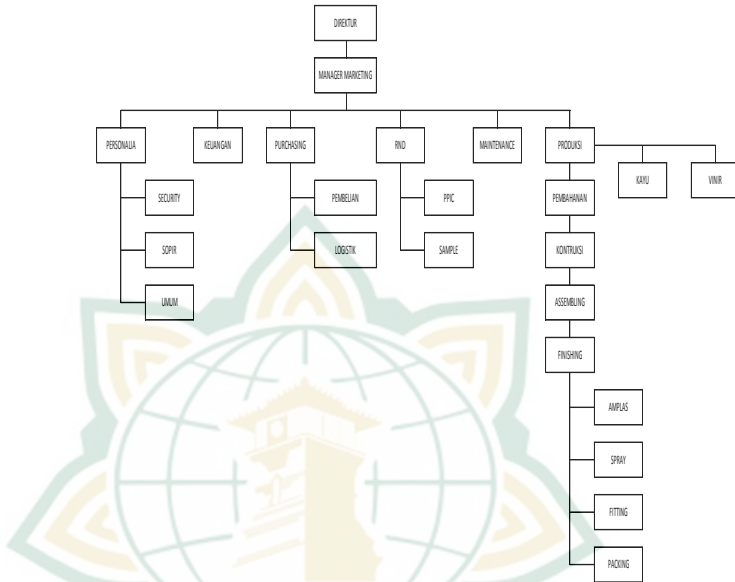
DIREKTUR

MANAGER MARKETING

PERSONALIA

KEUANGAN

PURCHASING

RND

MAINTENANCE

PRODUKSI

KAYU

VINIR

SECURITY

SOPIR

UMUM

PEMBELIAN

LOGSTIK

PPIC

SAMPLE

PEMBAHANAN

KONTRUKSI

ASSEMBLING

FINISHING

AMPLAS

SPRAY

FITTING

PACKING